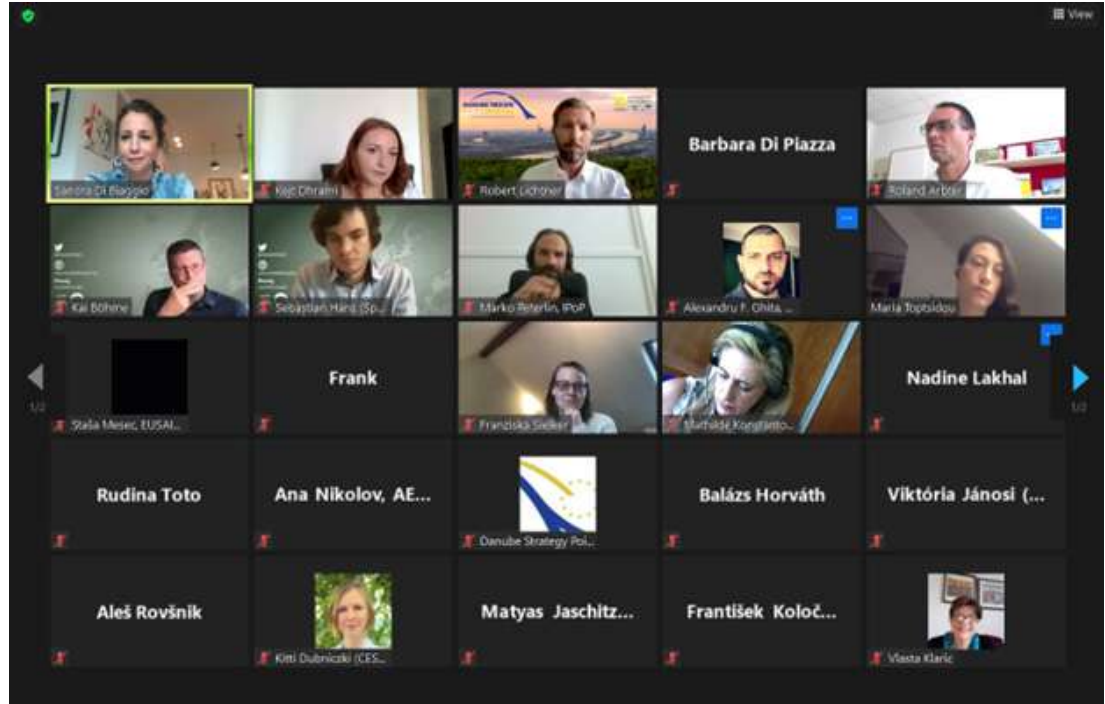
View

Sandra Di Biaggio
Kejt Dhrami
Robert Lichtner
Barbara Di Piazza
Roland Arbter

Kai Böhme
Sebastian Hans (Sp...
Marko Peterlin, IPoP
Alexandru F. Ghita, ...
Maria Topsidou

1/2
Staša Mesec, EUSAI...
Frank
Franziska Sielker
Mathilde Konstanto...
Nadine Lakhal
1/2

Rudina Toto
Ana Nikolov, AE...
Danube Strategy Poi...
Balázs Horváth
Viktória Jánosi (...

Aleš Rovšnik
Kitti Dubniczki (CES...
Matyas Jaschitz...
František Koloč...
Vlasta Klarić